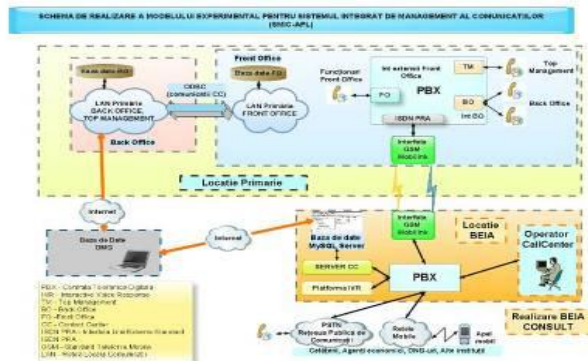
SCHEMA DE REALIZARE A MODELULUI EXPERIMENTAL PENTRU SISTEMUL INTEGRAT DE MANAGEMENT AL COMUNICATIILOR (SIMC-APL)

Baza date BO

LAN Primarie BACK OFFICE, TOP MANAGEMENT

Back Office

ODBC (comunicatii CC)

Front Office

Baza date FO

LAN Primarie FRONT OFFICE

Functionari Front Office

FO

Int extensii Front Office

PBX

ISDN PRA

TM

Top Management

BO

Int BO

Back Office

Interfata GSM Mobil Int

Locatie Primarie

Internet

Internet

Baza de Date DMS

Baza de date MySQL Server

SERVER CC

Platforma IVR

Interfata GSM Mobil Int

Locatie BEIA

PBX

Operator CallCenter

PBX - Centrala Telefonica Digitala
IVR - Interactive Voice Response
TM - Top Management
BO - Back Office
FO - Front Office
CC - Contact Center
ISDN PRA - Interfata Digitala Standard
ISDN PRA
GSM - Standard Telefonie Mobila
LAN - Retea Locala Calculatoare

PSTN Reteaua Publica de Comunicatii

Retele Mobile

Apel mobil

Cetateni, Agenti economici, ONG-uri, Alte institutii

Realizare BEIA CONSULT